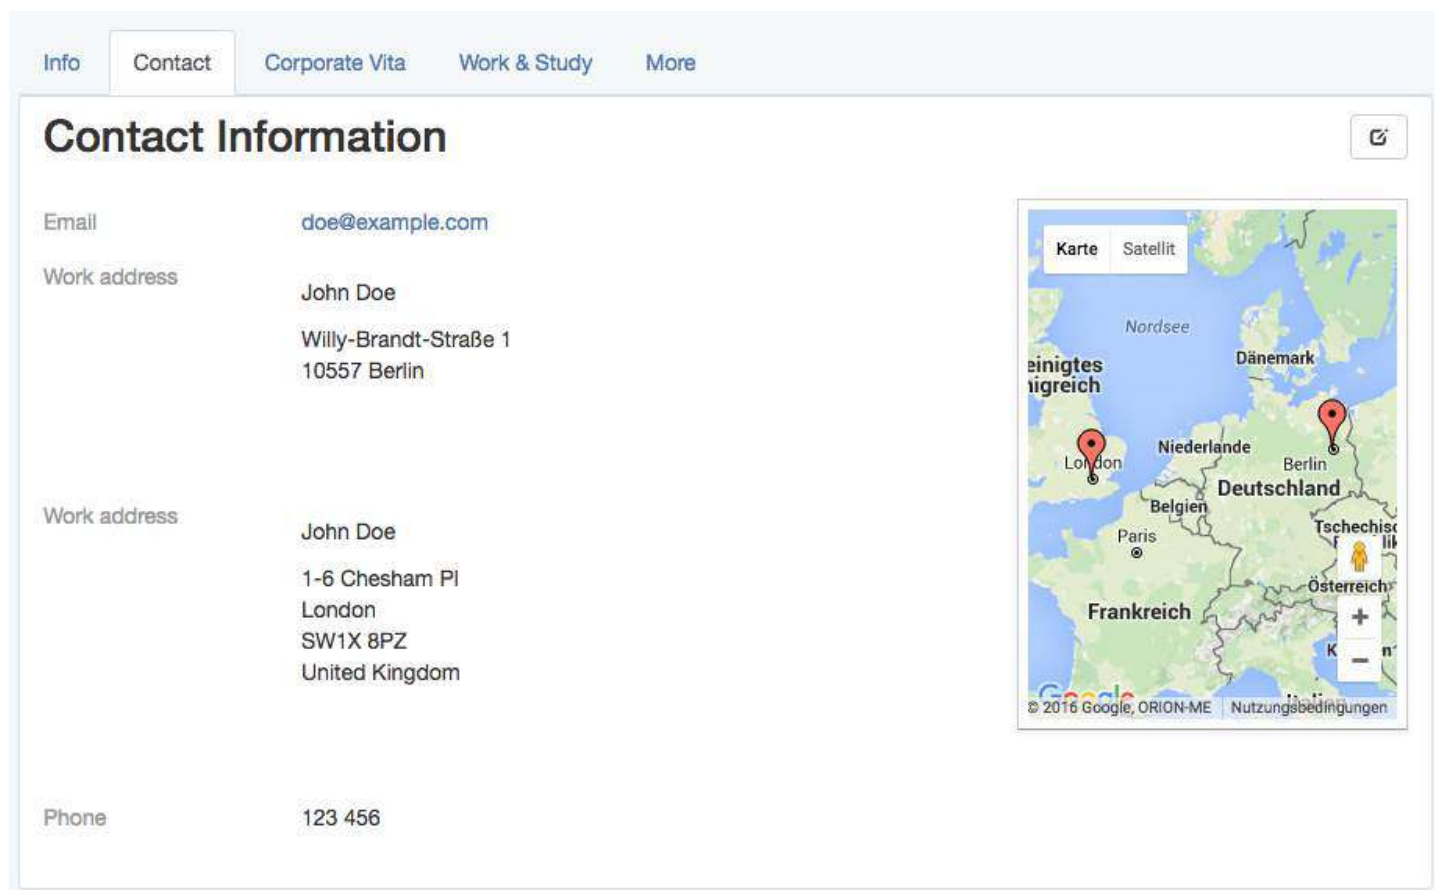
Info Contact Corporate Vita Work & Study More

Contact Information

Email doe@example.com

Work address

John Doe

Willy-Brandt-Straße 1
10557 Berlin

Work address

John Doe

1-6 Chesham Pl
London
SW1X 8PZ
United Kingdom

Phone 123 456

Karte Satellit

Nordsee

Dänemark

einigtes
nigreich

Niederlande

London

Berlin

Deutschland

Belgien

Paris

Tschechis

Österreich

Frankreich

+

−

Google

© 2016 Google, ORION-ME Nutzungsbedingungen